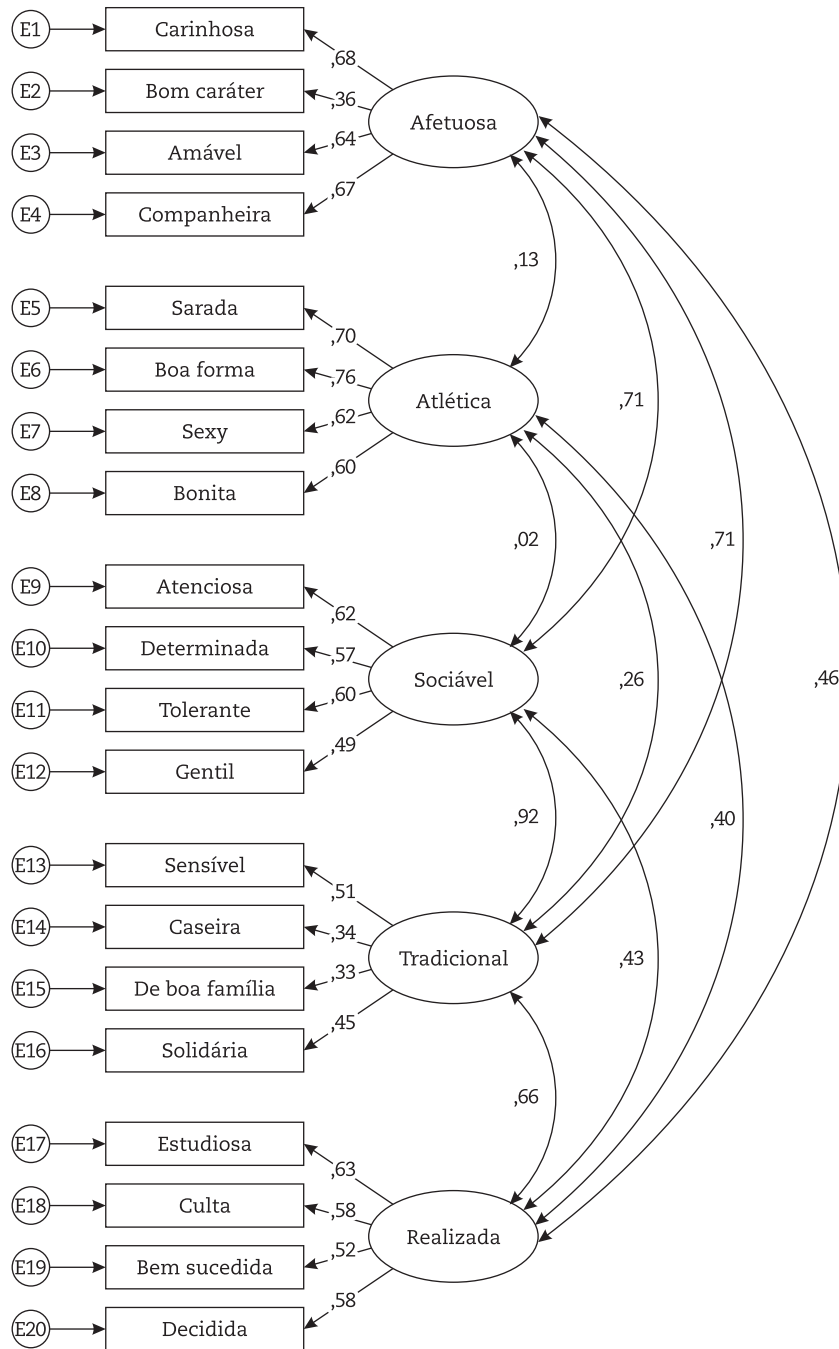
E1 Carinhosa ,68
E2 Bom caráter ,36
E3 Amável ,64
E4 Companheira ,67
Afetuosa

,13

E5 Sarada ,70
E6 Boa forma ,76
E7 Sexy ,62
E8 Bonita ,60
Atlética

,71

,02

,71

E9 Atenciosa ,62
E10 Determinada ,57
E11 Tolerante ,60
E12 Gentil ,49
Sociável

,26

,46

,92

,40

E13 Sensível ,51
E14 Caseira ,34
E15 De boa família ,33
E16 Solidária ,45
Tradicional

,43

,66

E17 Estudiosa ,63
E18 Culta ,58
E19 Bem sucedida ,52
E20 Decidida ,58
Realizada